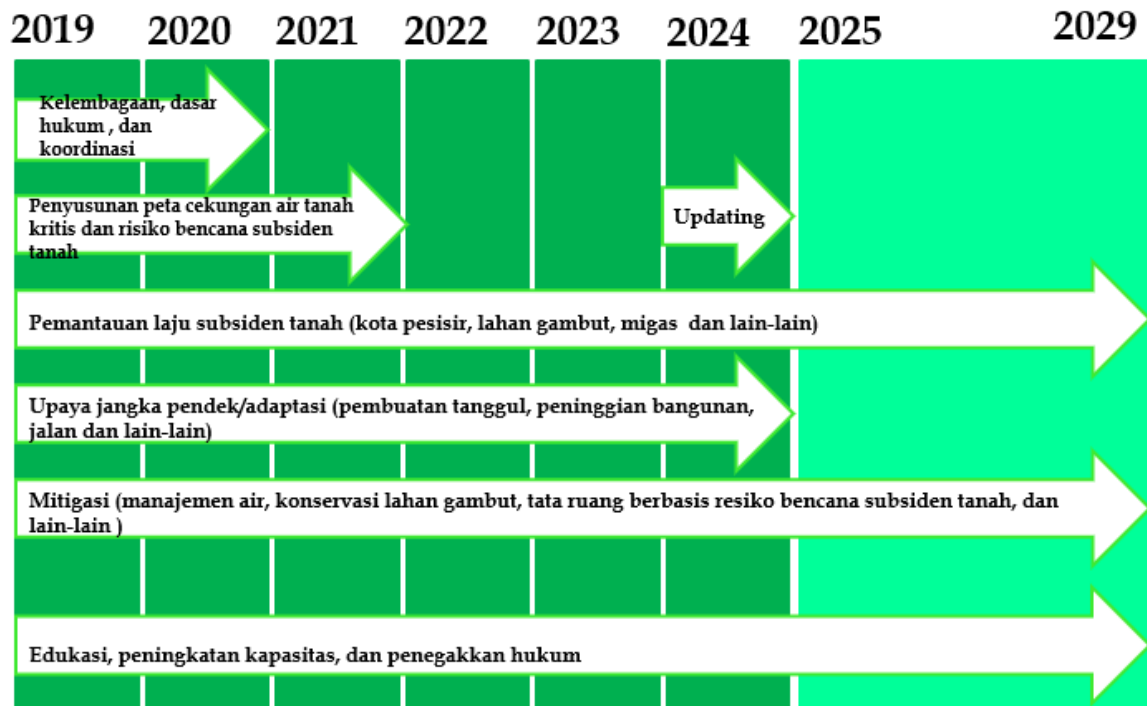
2019 2020 2021 2022 2023 2024 2025 2029

Kelembagaan, dasar hukum , dan koordinasi

Penyusunan peta cekungan air tanah kritis dan risiko bencana subsiden tanah

Updating

Pemantauan laju subsiden tanah (kota pesisir, lahan gambut, migas dan lain-lain)

Upaya jangka pendek/adaptasi (pembuatan tanggul, peninggian bangunan, jalan dan lain-lain)

Mitigasi (manajemen air, konservasi lahan gambut, tata ruang berbasis resiko bencana subsiden tanah, dan lain-lain )

Edukasi, peningkatan kapasitas, dan penegakkan hukum